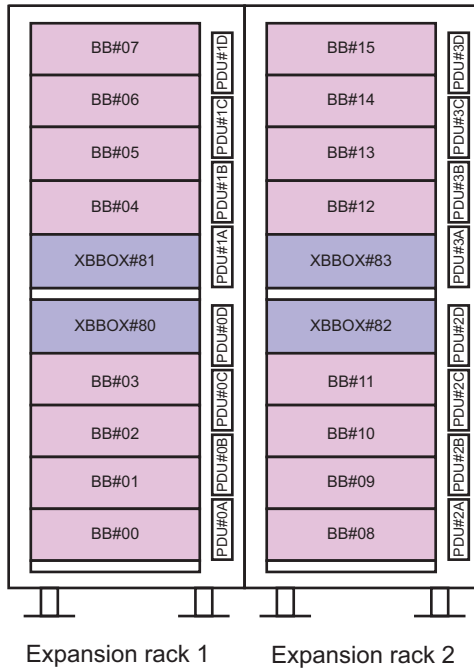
BB#07
PDU#1D
BB#06
PDU#1C
BB#05
PDU#1B
BB#04
PDU#1A
XBBOX#81
XBBOX#80
PDU#0D
BB#03
PDU#0C
BB#02
PDU#0B
BB#01
PDU#0A
BB#00

BB#15
PDU#3D
BB#14
PDU#3C
BB#13
PDU#3B
BB#12
PDU#3A
XBBOX#83
XBBOX#82
PDU#2D
BB#11
PDU#2C
BB#10
PDU#2B
BB#09
PDU#2A
BB#08

Expansion rack 1
Expansion rack 2